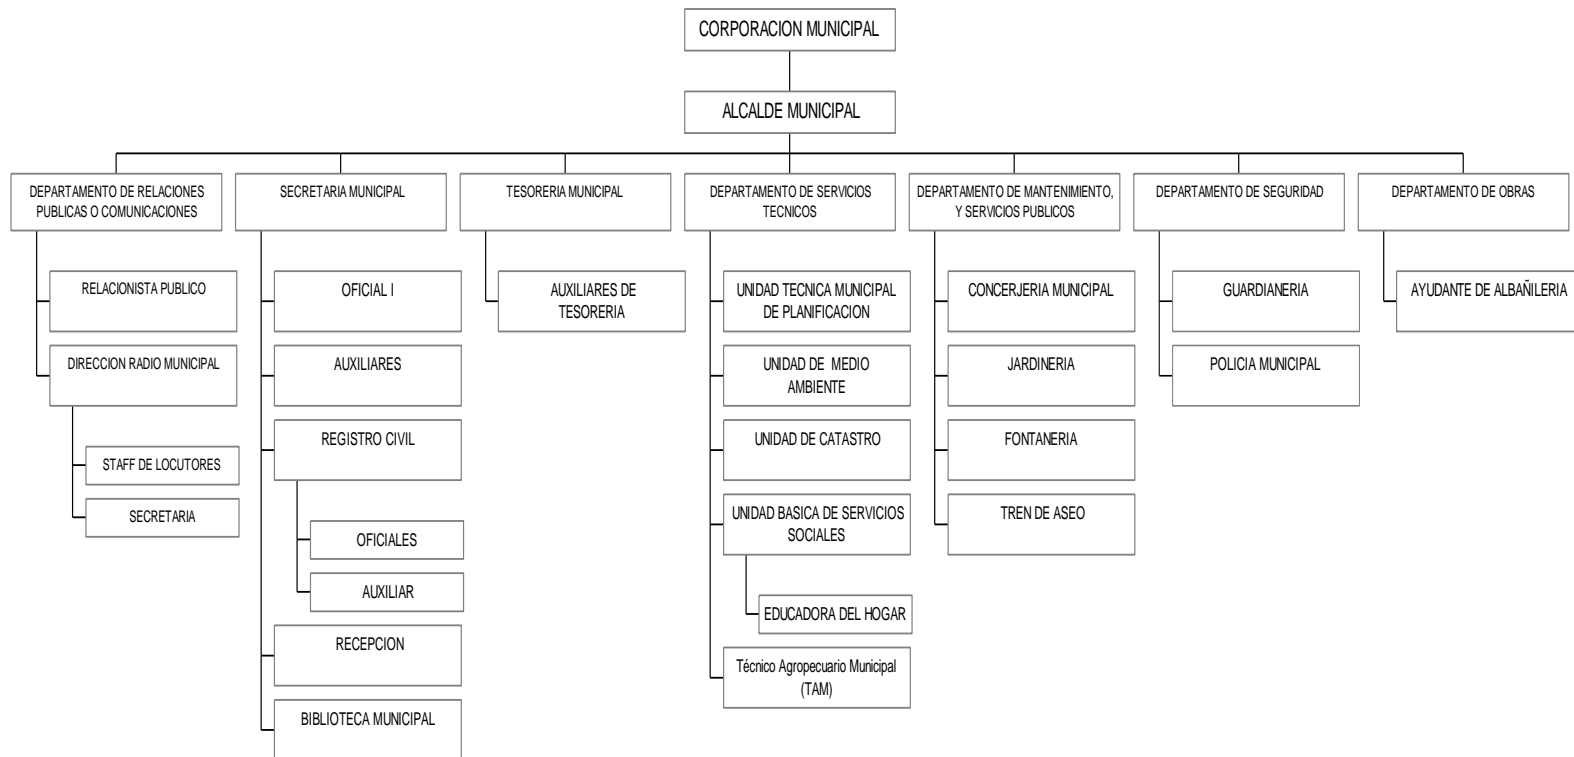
CORPORACION MUNICIPAL

ALCALDE MUNICIPAL

DEPARTAMENTO DE RELACIONES PUBLICAS O COMUNICACIONES

RELACIONISTA PUBLICO

DIRECCION RADIO MUNICIPAL

STAFF DE LOCUTORES

SECRETARIA

SECRETARIA MUNICIPAL

OFICIAL I

AUXILIARES

REGISTRO CIVIL

OFICIALES

AUXILIAR

RECEPCION

BIBLIOTECA MUNICIPAL

TESORERIA MUNICIPAL

AUXILIARES DE TESORERIA

DEPARTAMENTO DE SERVICIOS TECNICOS

UNIDAD TECNICA MUNICIPAL DE PLANIFICACION

UNIDAD DE MEDIO AMBIENTE

UNIDAD DE CATASTRO

UNIDAD BASICA DE SERVICIOS SOCIALES

EDUCADORA DEL HOGAR

Técnico Agropecuario Municipal (TAM)

DEPARTAMENTO DE MANTENIMIENTO, Y SERVICIOS PUBLICOS

CONCERJERIA MUNICIPAL

JARDINERIA

FONTANERIA

TREN DE ASEO

DEPARTAMENTO DE SEGURIDAD

GUARDIANERIA

POLICIA MUNICIPAL

DEPARTAMENTO DE OBRAS

AYUDANTE DE ALBAÑILERIA